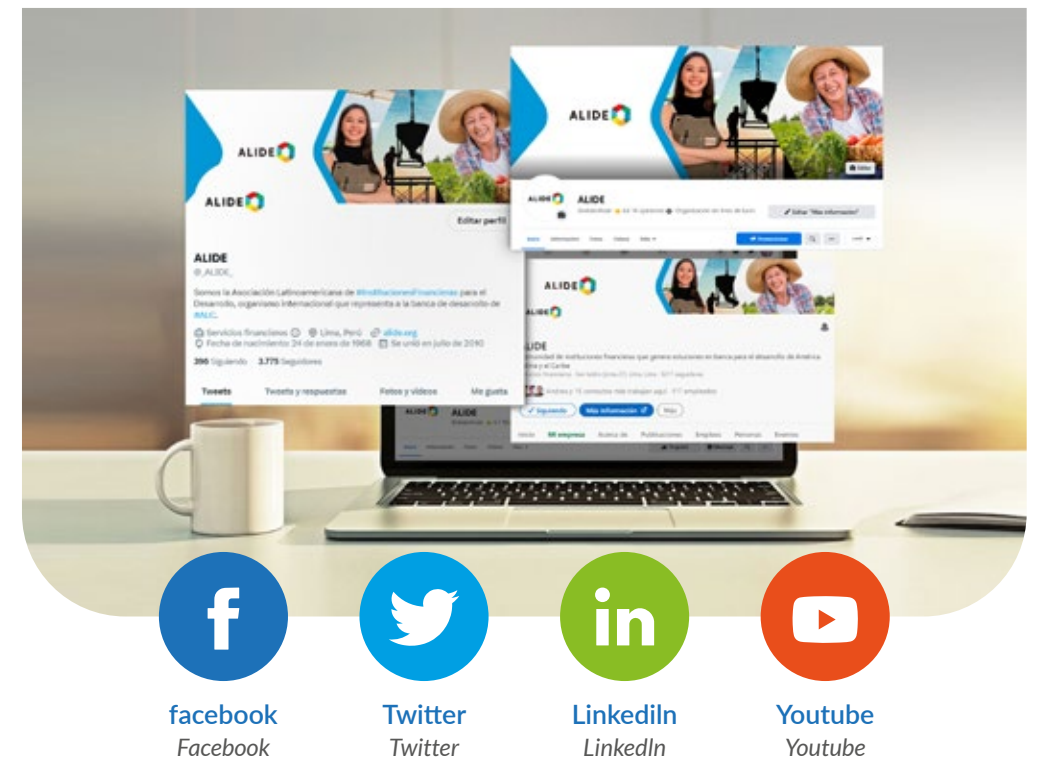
ALIDE

ALIDE

Editar perfil

ALIDE
@_ALIDE_

Somos la Asociación Latinoamericana de #InstitucionesFinancieras para el Desarrollo, organismo internacional que representa a la banca de desarrollo de #ALC.

Servicios financieros · Lima, Perú · alide.org
Fecha de nacimiento: 24 de enero de 1968 · Se unió en julio de 2010

390 Siguiendo 3.775 Seguidores

Tweets Tweets y respuestas Fotos y videos Me gusta

ALIDE

ALIDE

Editar "Más información"

ALIDE

ALIDE

Siguiendo Más información Más

Inicio Mi empresa Acerca de Publicaciones Empleos Personas Eventos

ALIDE

f

in

facebook
Facebook

Twitter
Twitter

Linkediln
LinkedIn

Youtube
Youtube